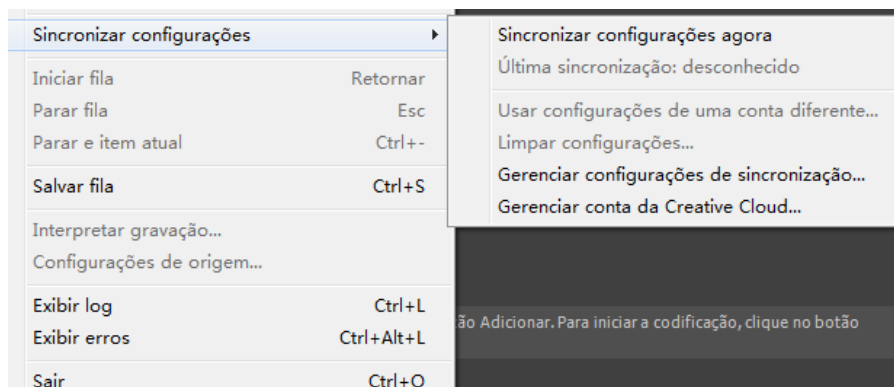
Sincronizar configurações

Iniciar fila Retornar
Parar fila Esc
Parar e item atual Ctrl+-

Salvar fila Ctrl+S

Interpretar gravação...
Configurações de origem...

Exibir log Ctrl+L
Exibir erros Ctrl+Alt+L

Sair Ctrl+Q

Sincronizar configurações agora
Última sincronização: desconhecido

Usar configurações de uma conta diferente...
Limpar configurações...
Gerenciar configurações de sincronização...
Gerenciar conta da Creative Cloud...

ão Adicionar. Para iniciar a codificação, clique no botão